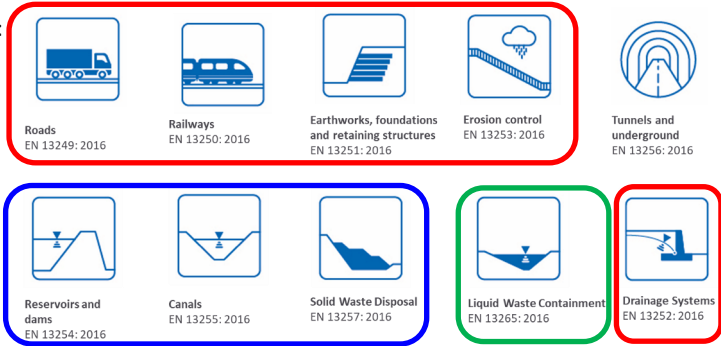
Roads
EN 13249: 2016

Railways
EN 13250: 2016

Earthworks, foundations and retaining structures
EN 13251: 2016

Erosion control
EN 13253: 2016

Tunnels and underground
EN 13256: 2016

Reservoirs and dams
EN 13254: 2016

Canals
EN 13255: 2016

Solid Waste Disposal
EN 13257: 2016

Liquid Waste Containment
EN 13265: 2016

Drainage Systems
EN 13252: 2016